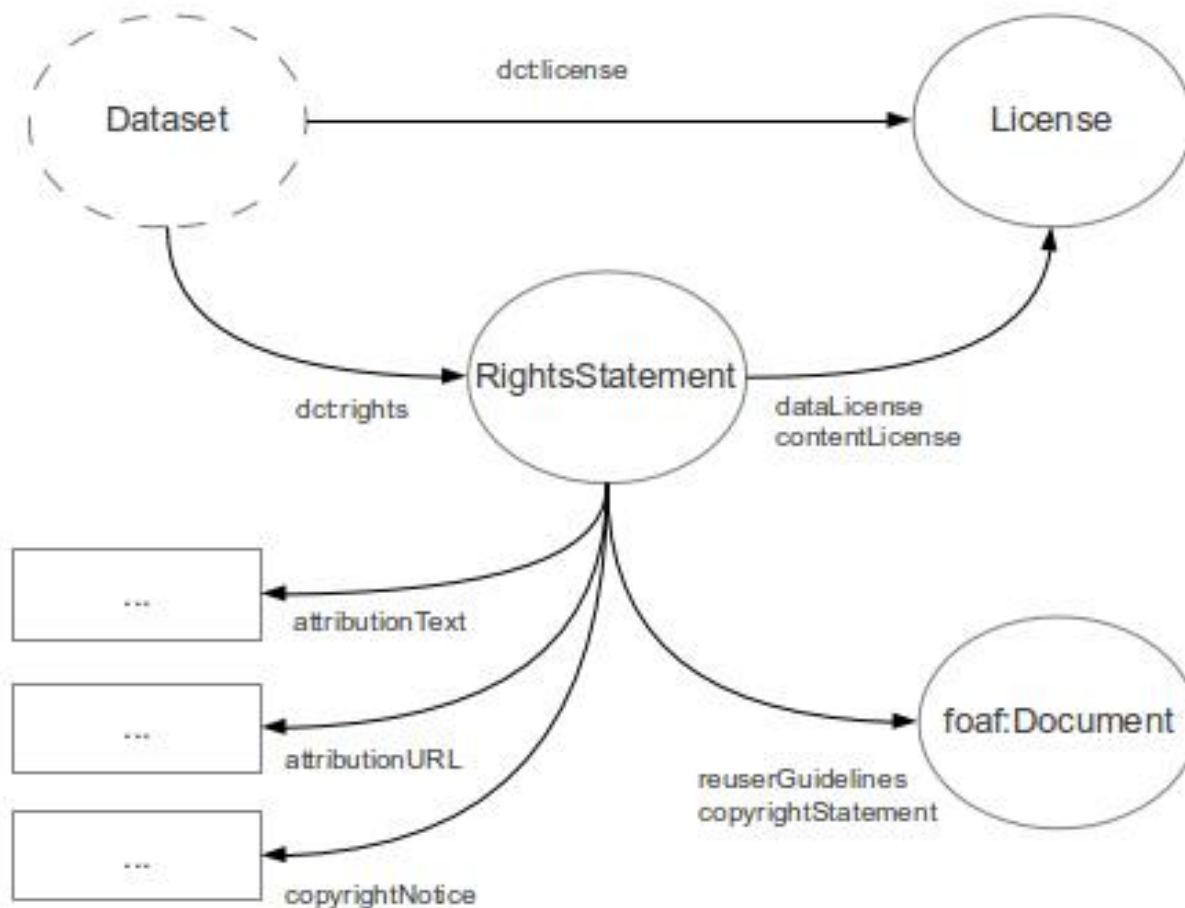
dct:license

Dataset

License

RightsStatement

dct:rights

dataLicense
contentLicense

...

attributionText

...

attributionURL

...

copyrightNotice

foaf:Document

reuserGuidelines
copyrightStatement